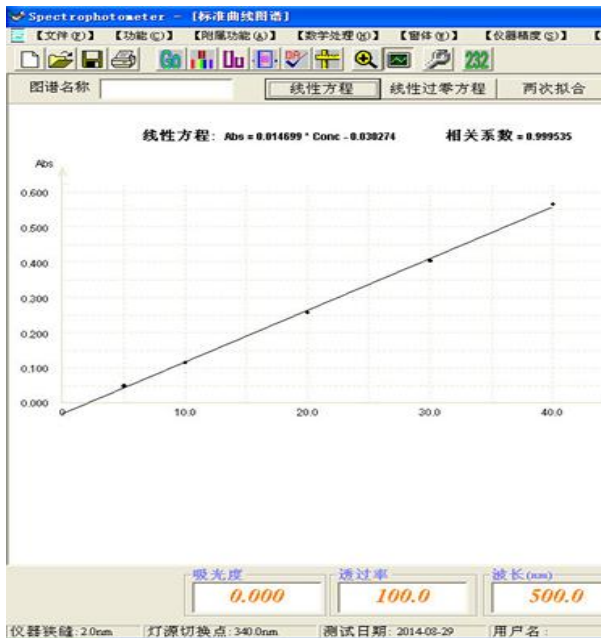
Spectrophotometer - [标准曲线图谱]

【文件(F)】 【功能(C)】 【附属功能(A)】 【数学处理(M)】 【窗体(W)】 【仪器精度(S)】 【

Go 232

图谱名称

线性方程 线性过零方程 两次拟合

线性方程: Abs = 0.014699 * Conc - 0.030274 相关系数 = 0.999535

Abs

0.600
0.500
0.400
0.300
0.200
0.100
0.000

0
10.0
20.0
30.0
40.0

吸光度
0.000

透过率
100.0

波长(nm)
500.0

仪器狭缝: 2.0nm | 灯源切换点: 340.0nm | 测试日期: 2014-08-29 | 用户名: